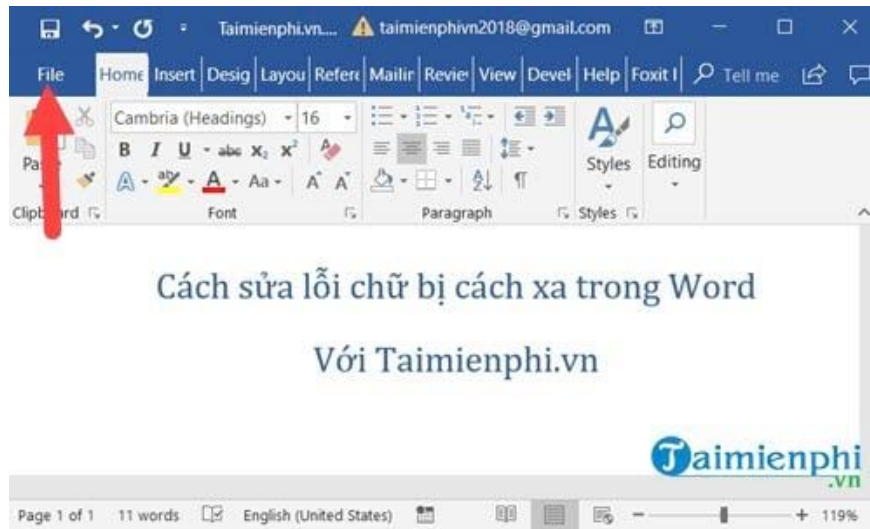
Taimienphi.vn... taimienphivn2018@gmail.com

File Home Insert Desig Layou Refere Mailir Revie View Devel Help Foxit I Tell me

Cambria (Headings) 16

B I U abc $x_2$ $x^2$

A A Aa A A

Pa

Clipb ard

Font

Paragraph

Styles

Editing

Styles

Cách sửa lỗi chữ bị cách xa trong Word

Với Taimienphi.vn

Taimienphi .vn

Page 1 of 1 11 words English (United States) 119%